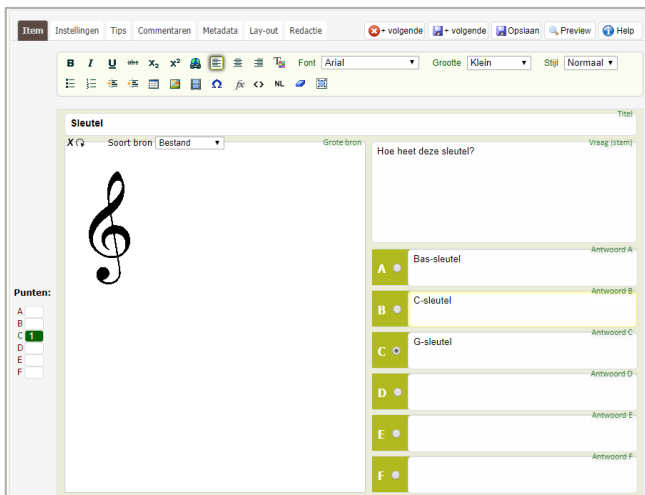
Item Instellingen Tips Commentaren Metadata Lay-out Redactie

+ volgende + volgende Opslaan Preview Help

B I U abc $x_2$ $x^2$ Font Arial Grootte Klein Stijl Normaal

$f x$ <> NL

Titel

Sleutel

Soort bron Bestand

Grote bron

Vraag (stam)

Hoe heet deze sleutel?

Punten:

A
B
C 1
D
E
F

Antwoord A

A Bas-sleutel

Antwoord B

B C-sleutel

Antwoord C

C G-sleutel

Antwoord D

D

Antwoord E

E

Antwoord F

F